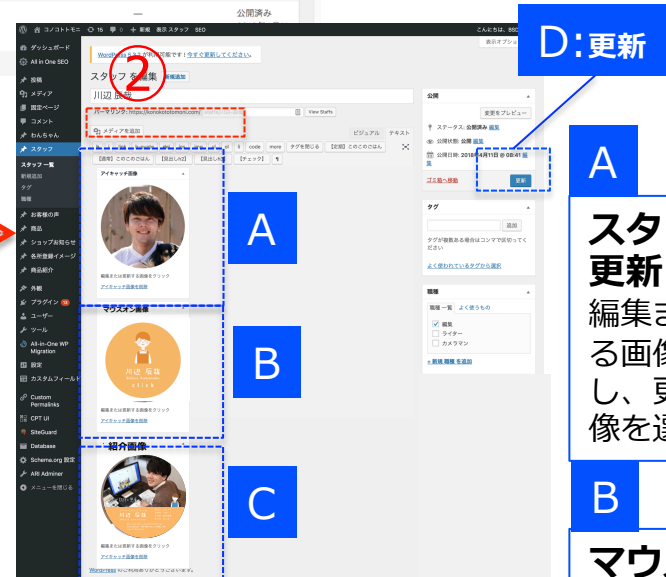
公開済み

D:更新

ダッシュボード
All in One SEO
投稿
メディア
固定ページ
コメント
わんちゃん
スタッフ
スタッフ一覧
新規追加
タグ
職種
お客様の声
商品
ショップお知らせ
各所登録イメージ
商品紹介
外観
プラグイン
ユーザー
ツール
All-in-One WP Migration
設定
カスタムフィールド
Custom Permalinks
CPT UI
SiteGuard
Database
Schema.org 設定
ARI Adminer
メニューを閉じる

WordPress 5.x.x が利用可能です！今すぐ更新してください。

スタッフを編集 新規追加

②

川辺 雄哉

パーマリンク: https://konekotomoni.com/ View Staffs

メディアを追加

ビジュアル テキスト

code more タグを閉じる

アイキャッチ画像

編集または更新する画像をクリック
アイキャッチ画像を削除

マウスオン画像

川辺 雄哉

編集または更新する画像をクリック
アイキャッチ画像を削除

紹介画像

アイキャッチ画像を削除

WordPress のご利用ありがとうございます。

A

B

C

公開
変更をプレビュー
ステータス: 公開済み 編集
公開状態: 公開 編集
公開日時: 2018年4月11日 @ 08:41 編集
ゴミ箱へ移動
更新

タグ
追加
タグが複数ある場合はコンマで区切ってください
よく使われているタグから選択

職種
職種一覧 よく使うもの
編集
ライター
カメラマン
+ 新規 職種 を追加

A

スタ
更新
編集ま
る画像
し、更
像を選

B

マウ